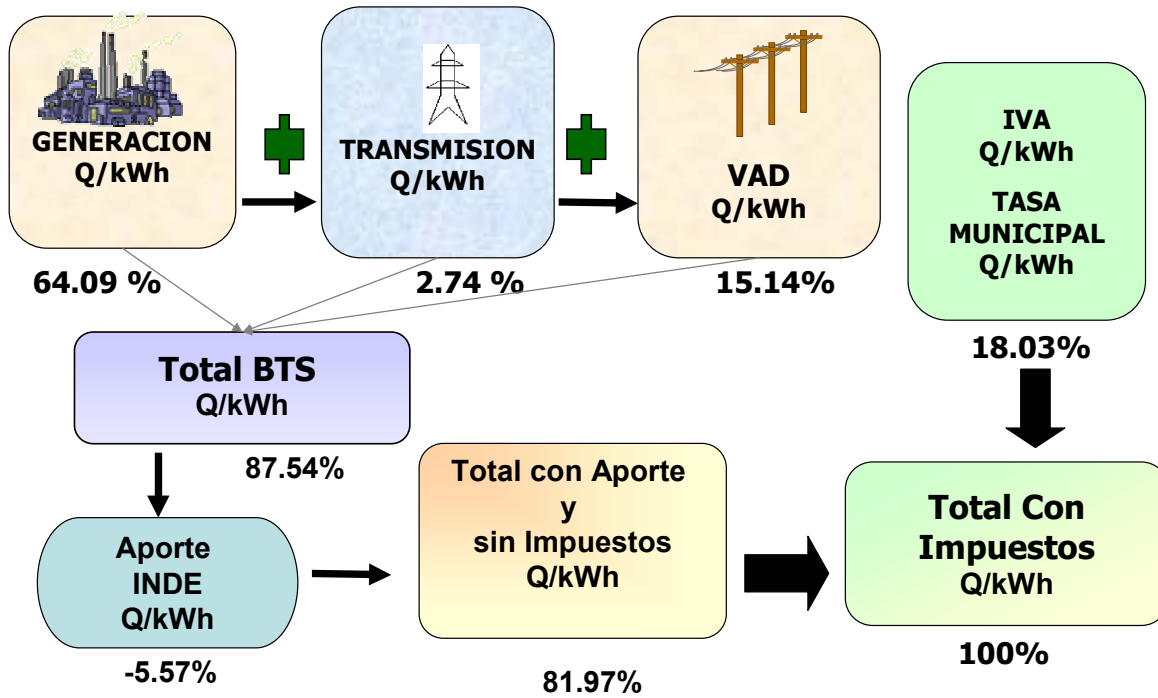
GENERACION
Q/kWh

TRANSMISION
Q/kWh

VAD
Q/kWh

IVA
Q/kWh

TASA
MUNICIPAL
Q/kWh

64.09 %

2.74 %

15.14%

18.03%

Total BTS
Q/kWh

87.54%

Aporte
INDE
Q/kWh

-5.57%

Total con Aporte
y
sin Impuestos
Q/kWh

81.97%

Total Con
Impuestos
Q/kWh

100%